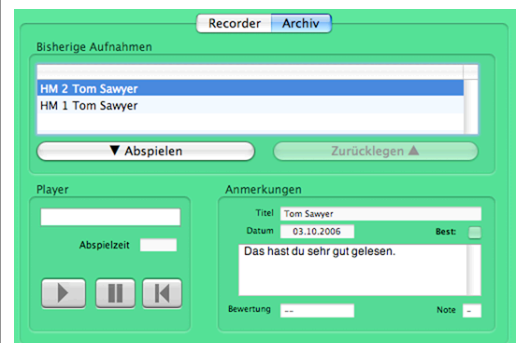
Recorder Archiv

Bisherige Aufnahmen

HM 2 Tom Sawyer
HM 1 Tom Sawyer

▼ Abspielen

Zurücklegen ▲

Player

Abspielzeit

Anmerkungen

Titel Tom Sawyer

Datum 03.10.2006

Best:

Das hast du sehr gut gelesen.

Bewertung --

Note -